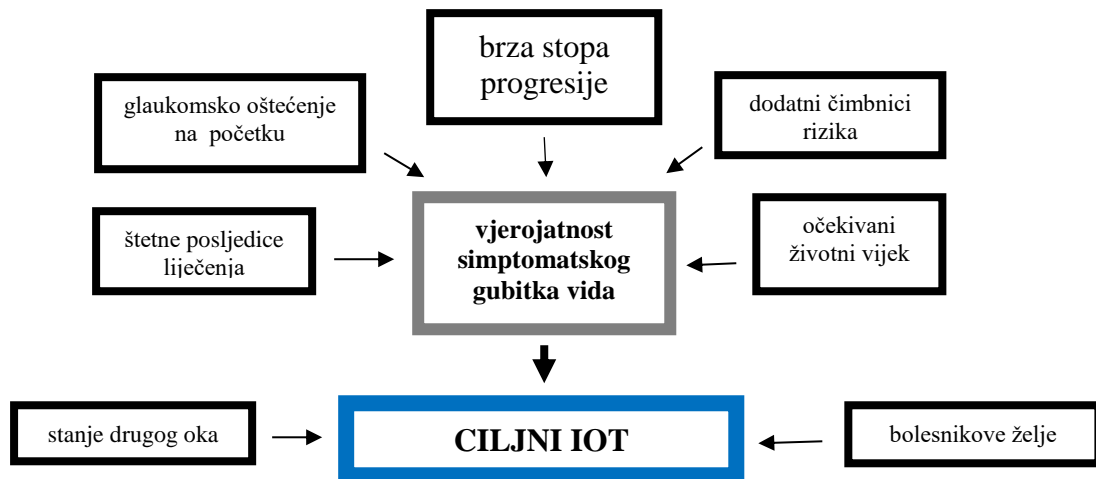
brza stopa progresije

glaukomsko oštećenje na početku

dodatni čimbnici rizika

štetne posljedice liječenja

vjerojatnost simptomatskog gubitka vida

očekivani životni vijek

stanje drugog oka

CILJNI IOT

bolesnikove želje